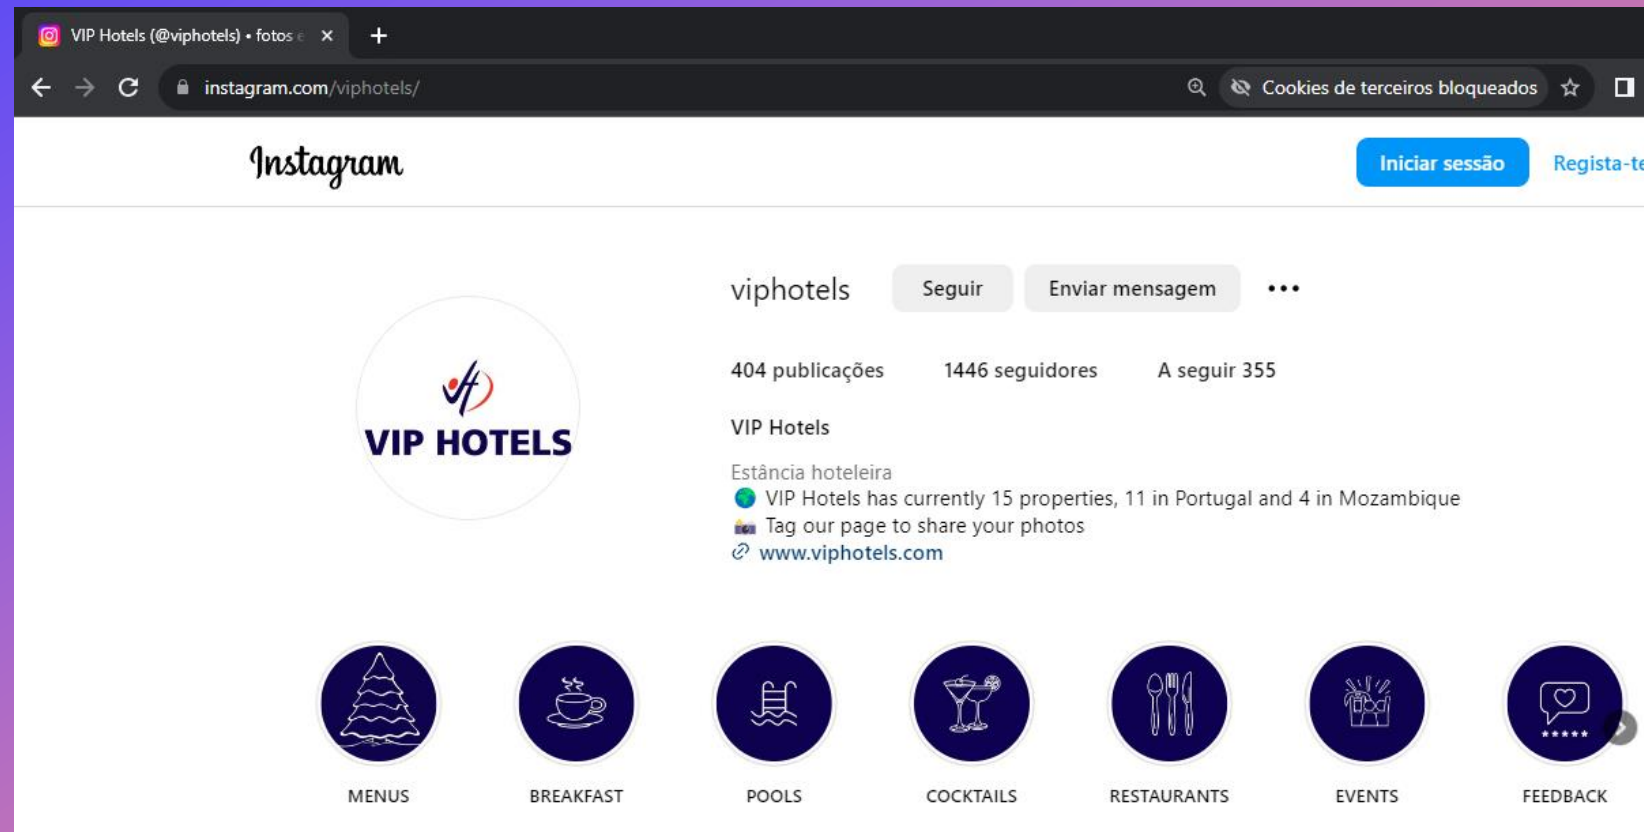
VIP Hotels (@viphotels) • fotos e

instagram.com/viphotels/

Cookies de terceiros bloqueados

Instagram

Iniciar sessão

Regista-te

viphotels

Seguir

Enviar mensagem

•••

404 publicações

1446 seguidores

A seguir 355

VIP HOTELS

VIP Hotels

Estância hoteleira

🌍 VIP Hotels has currently 15 properties, 11 in Portugal and 4 in Mozambique

📷 Tag our page to share your photos

www.viphotels.com

MENUS

BREAKFAST

POOLS

COCKTAILS

RESTAURANTS

EVENTS

FEEDBACK